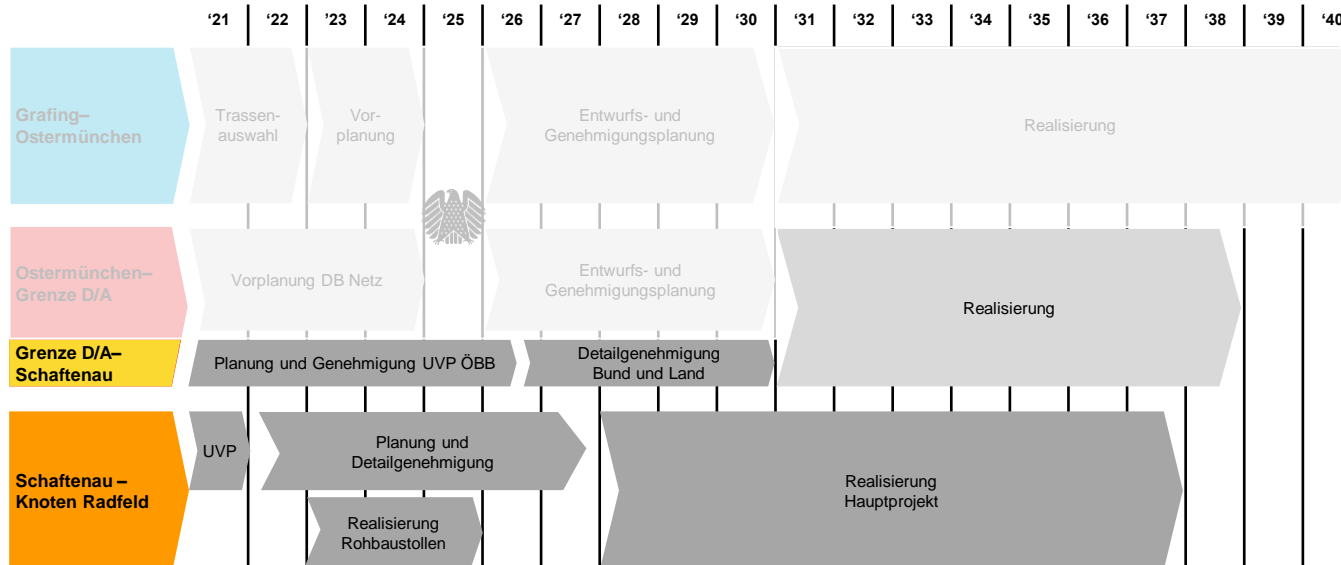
'21 '22 '23 '24 '25 '26 '27 '28 '29 '30 '31 '32 '33 '34 '35 '36 '37 '38 '39 '40

Grafing–Ostermünchen

Trassenauswahl

Vorplanung

Entwurfs- und Genehmigungsplanung

Realisierung

Ostermünchen–Grenze D/A

Vorplanung DB Netz

Entwurfs- und Genehmigungsplanung

Realisierung

Grenze D/A–Schaftenau

Planung und Genehmigung UVP ÖBB

Detailgenehmigung Bund und Land

Schaftenau – Knoten Radfeld

UVP

Planung und Detailgenehmigung

Realisierung Rohbaustollen

Realisierung Hauptprojekt